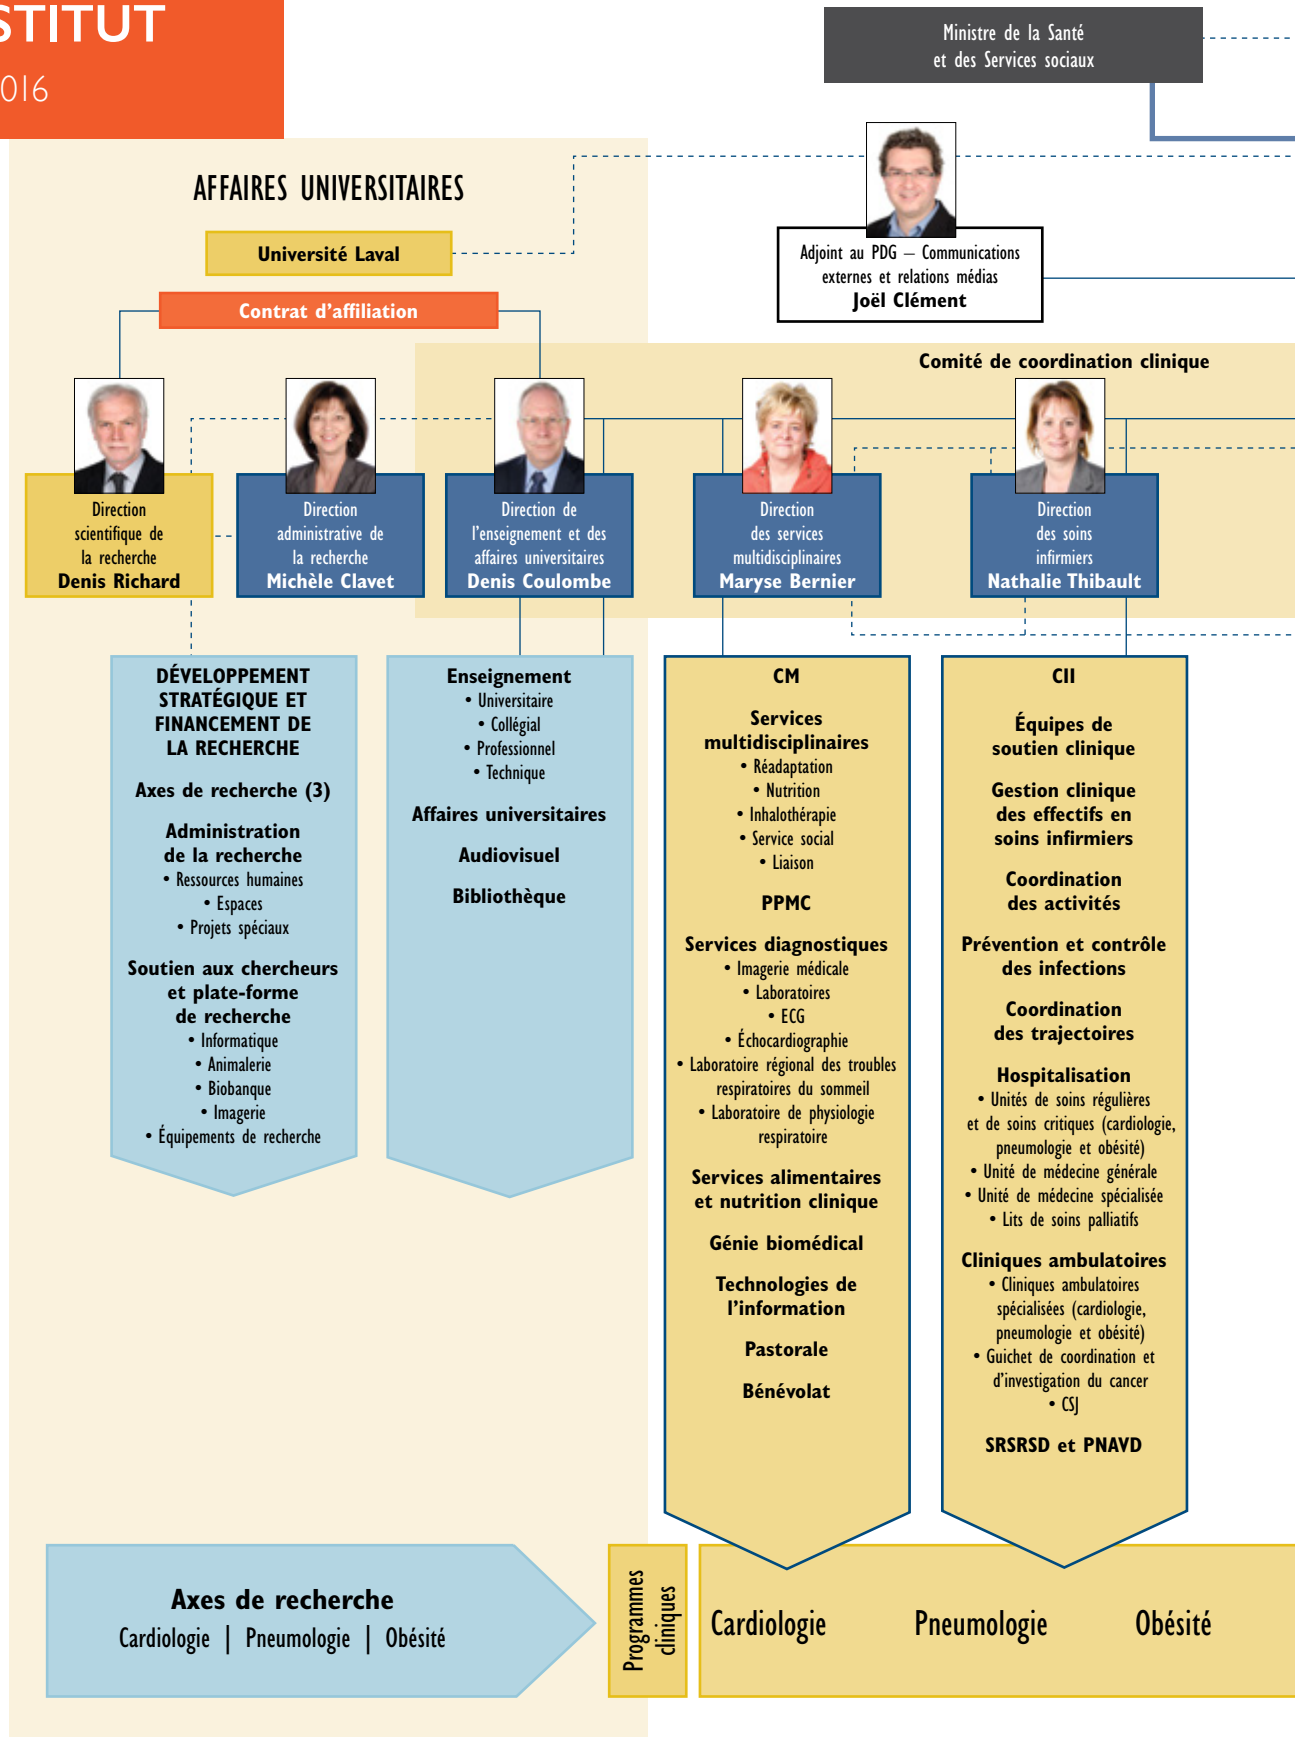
STITUT
016

Ministre de la Santé et des Services sociaux

AFFAIRES UNIVERSITAIRES

Université Laval

Contrat d'affiliation

Adjoint au PDG — Communications externes et relations médias
Joël Clément

Comité de coordination clinique

Direction scientifique de la recherche
Denis Richard

Direction administrative de la recherche
Michèle Clavet

Direction de l'enseignement et des affaires universitaires
Denis Coulombe

Direction des services multidisciplinaires
Maryse Bernier

Direction des soins infirmiers
Nathalie Thibault

DÉVELOPPEMENT STRATÉGIQUE ET FINANCEMENT DE LA RECHERCHE

Axes de recherche (3)

Administration de la recherche
• Ressources humaines
• Espaces
• Projets spéciaux

Soutien aux chercheurs et plate-forme de recherche
• Informatique
• Animalerie
• Biobanque
• Imagerie
• Équipements de recherche

Enseignement
• Universitaire
• Collégial
• Professionnel
• Technique

Affaires universitaires

Audiovisuel

Bibliothèque

CM

Services multidisciplinaires
• Réadaptation
• Nutrition
• Inhalothérapie
• Service social
• Liaison

PPMC

Services diagnostiques
• Imagerie médicale
• Laboratoires
• ECG
• Échocardiographie
• Laboratoire régional des troubles respiratoires du sommeil
• Laboratoire de physiologie respiratoire

Services alimentaires et nutrition clinique

Génie biomédical

Technologies de l'information

Pastorale

Bénévolat

CII

Équipes de soutien clinique

Gestion clinique des effectifs en soins infirmiers

Coordination des activités

Prévention et contrôle des infections

Coordination des trajectoires

Hospitalisation
• Unités de soins régulières et de soins critiques (cardiologie, pneumologie et obésité)
• Unité de médecine générale
• Unité de médecine spécialisée
• Lits de soins palliatifs

Cliniques ambulatoires
• Cliniques ambulatoires spécialisées (cardiologie, pneumologie et obésité)
• Guichet de coordination et d'investigation du cancer
• CSJ

SRSRSD et PNAVD

Axes de recherche
Cardiologie | Pneumologie | Obésité

Programmes cliniques

Cardiologie Pneumologie Obésité